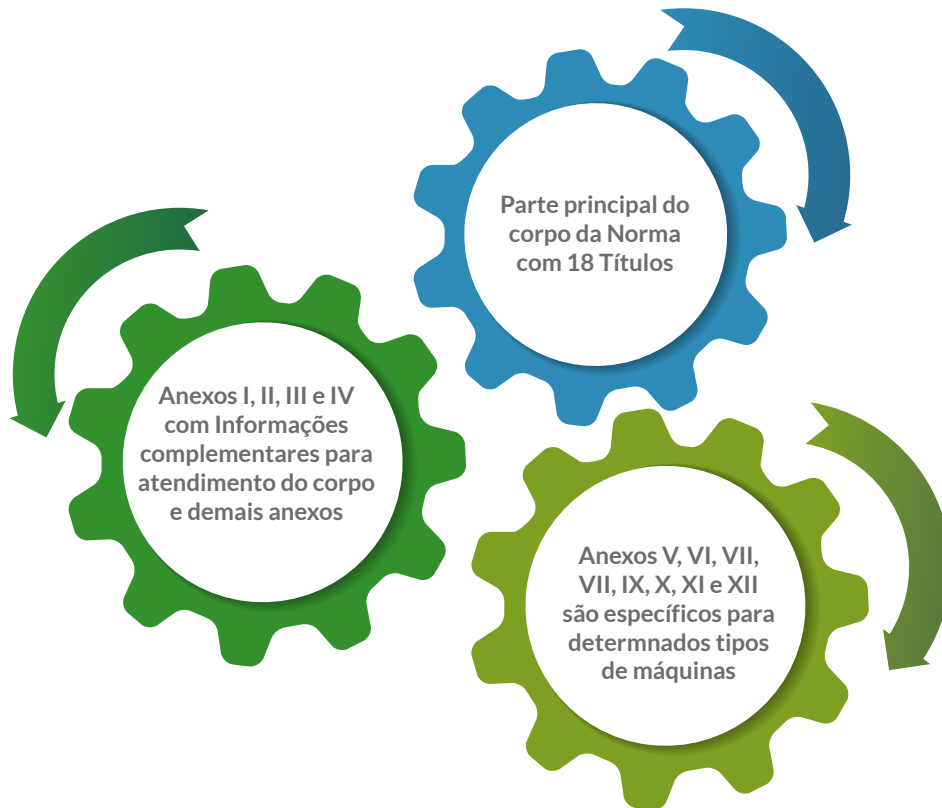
Parte principal do corpo da Norma com 18 Títulos

Anexos I, II, III e IV com Informações complementares para atendimento do corpo e demais anexos

Anexos V, VI, VII, VII, IX, X, XI e XII são específicos para determnados tipos de máquinas